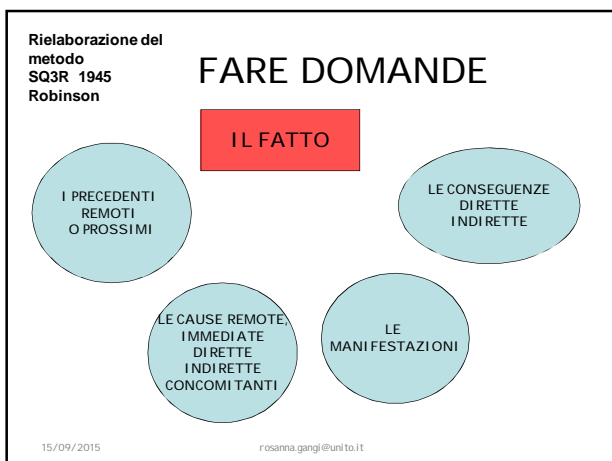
Rielaborazione del metodo SQ3R 1945 Robinson

FARE DOMANDE

IL FATTO

I PRECEDENTI REMOTI O PROSSIMI

LE CONSEGUENZE DIRETTE INDIRETTE

LE CAUSE REMOTE, IMMEDIATE DIRETTE INDIRETTE CONCOMITANTI

LE MANIFESTAZIONI

15/09/2015

rosanna.gangi@unito.it